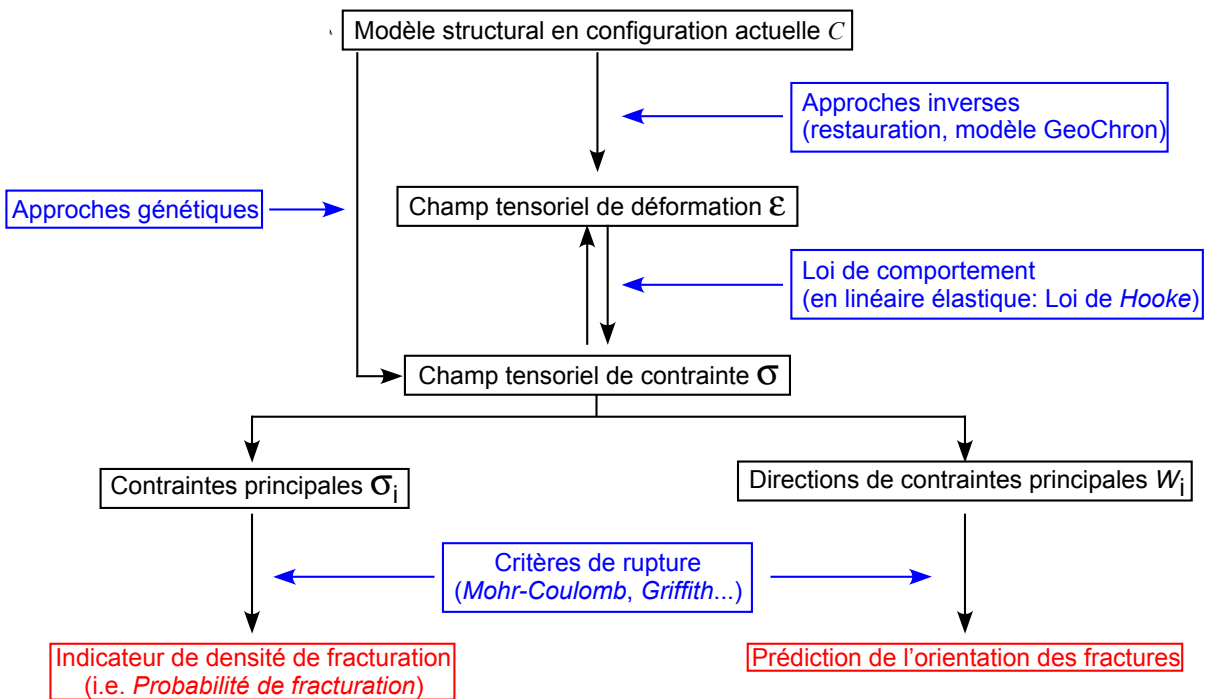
Modèle structural en configuration actuelle $C$

Approches inverses (restauration, modèle GeoChron)

Approches génétiques

Champ tensoriel de déformation $\varepsilon$

Loi de comportement (en linéaire élastique: Loi de Hooke)

Champ tensoriel de contrainte $\sigma$

Contraintes principales $\sigma_i$

Directions de contraintes principales $W_i$

Critères de rupture (Mohr-Coulomb, Griffith...)

Indicateur de densité de fracturation (i.e. Probabilité de fracturation)

Prédiction de l'orientation des fractures